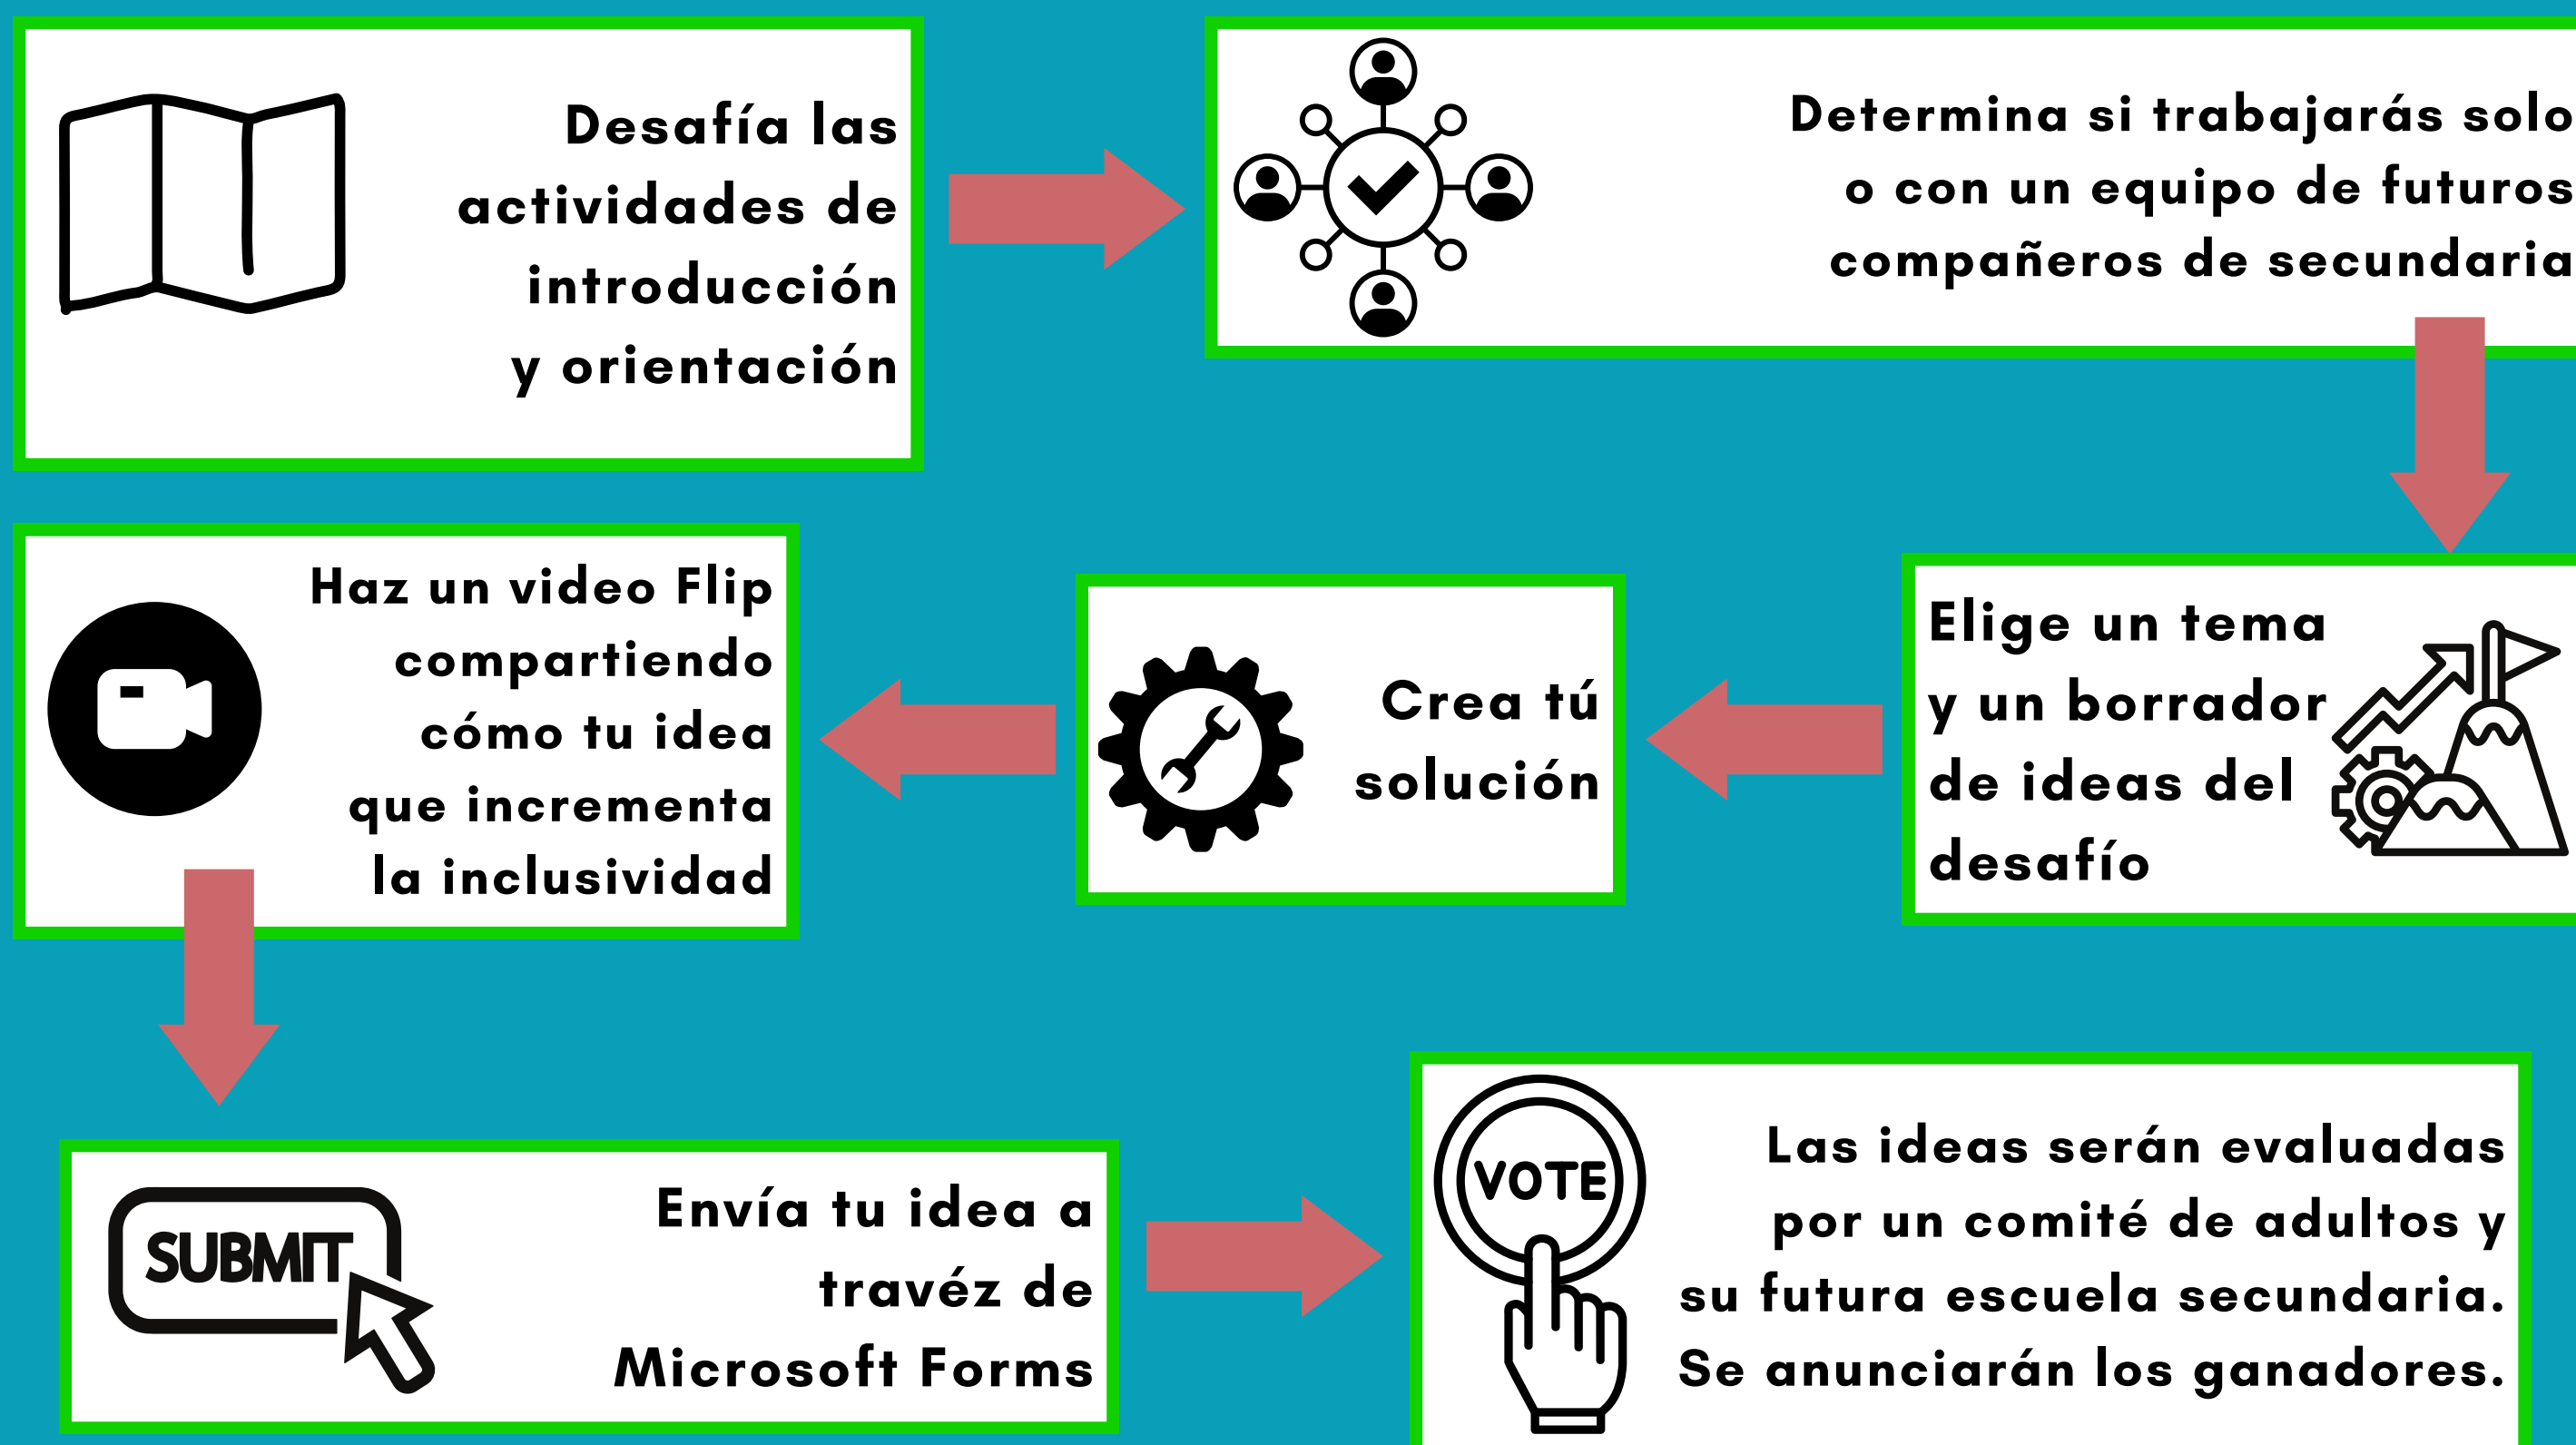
Desafía las actividades de introducción y orientación

Determina si trabajarás solo o con un equipo de futuros compañeros de secundaria

Elige un tema y un borrador de ideas del desafío

Crea tú solución

Haz un video Flip compartiendo cómo tu idea que incrementa la inclusividad

SUBMIT

Envía tu idea a travéz de Microsoft Forms

VOTE

Las ideas serán evaluadas por un comité de adultos y su futura escuela secundaria. Se anunciarán los ganadores.